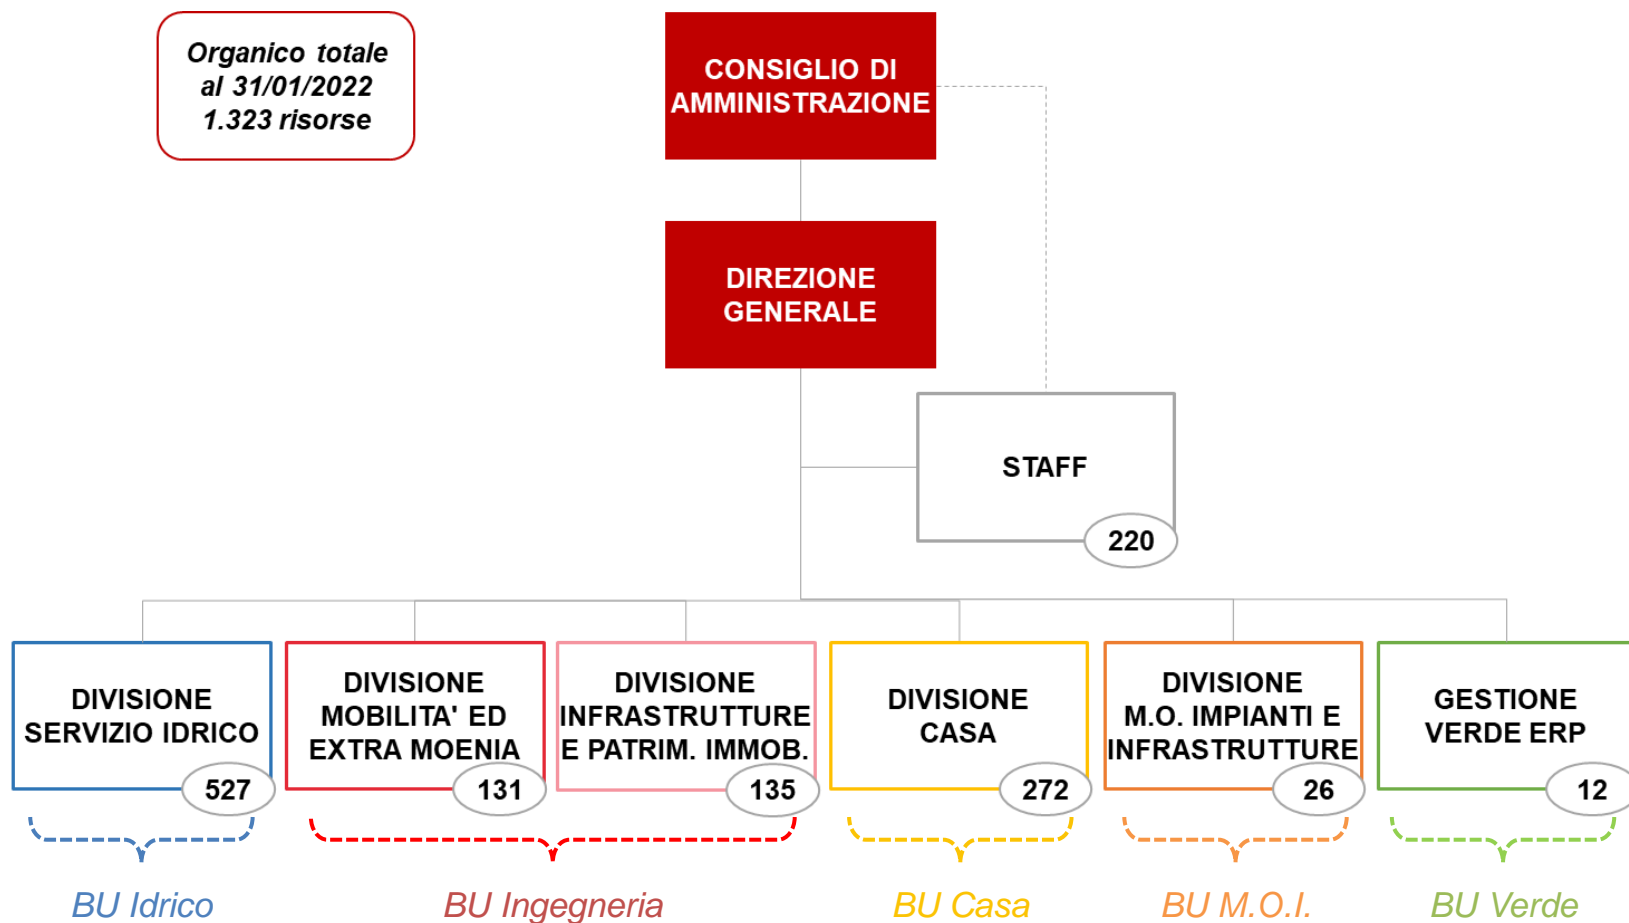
Organico totale al 31/01/2022 1.323 risorse

CONSIGLIO DI AMMINISTRAZIONE

DIREZIONE GENERALE

STAFF
220

DIVISIONE SERVIZIO IDRICO
527

DIVISIONE MOBILITA' ED EXTRA MOENIA
131

DIVISIONE INFRASTRUTTURE E PATRIM. IMMOB.
135

DIVISIONE CASA
272

DIVISIONE M.O. IMPIANTI E INFRASTRUTTURE
26

GESTIONE VERDE ERP
12

BU Idrico

BU Ingegneria

BU Casa

BU M.O.I.

BU Verde